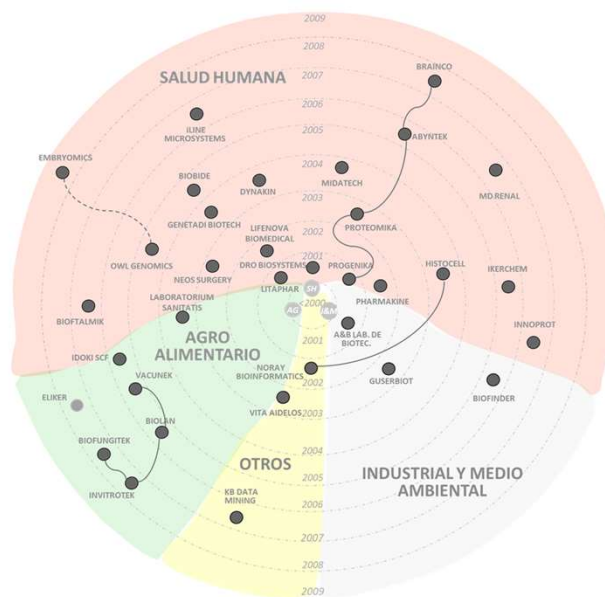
2009
2008
2007
2006
2005
2004
2003
2002
2001
SALUD HUMANA
BRAINCO
ILINE MICROSYSTEMS
ABYNTEK
EMBRYOMICS
BIOBIDE
DYNAKIN
MIDATECH
MD.RENAL
GENETADI BIOTECH
PROTEOMIKA
LIFENOVA BIOMEDICAL
OWL GENOMICS
NEOS SURGERY
DRO BIOSYSTEMS
PROGENIKA
HISTOCELL
IKERCHEM
LITAPHAR
SH
2000
AG
I&MA
PHARMAKINE
BIOFTALMIK
LABORATORIUM SANITATIS
INNOPROT
AGRO ALIMENTARIO
A&B LAB. DE BIOTEC.
2001
IDOKI SCF
2002
NORAY BIOINFORMATICS
GUSERBIOT
VACUNEK
ELIKER
BIOFINDER
BIOLAN
VITA AIDELOS
2003
BIOFUNGITEK
2004
OTROS
INDUSTRIAL Y MEDIO AMBIENTAL
INVITROTEK
2005
KB DATA MINING
2006
2007
2008
2009